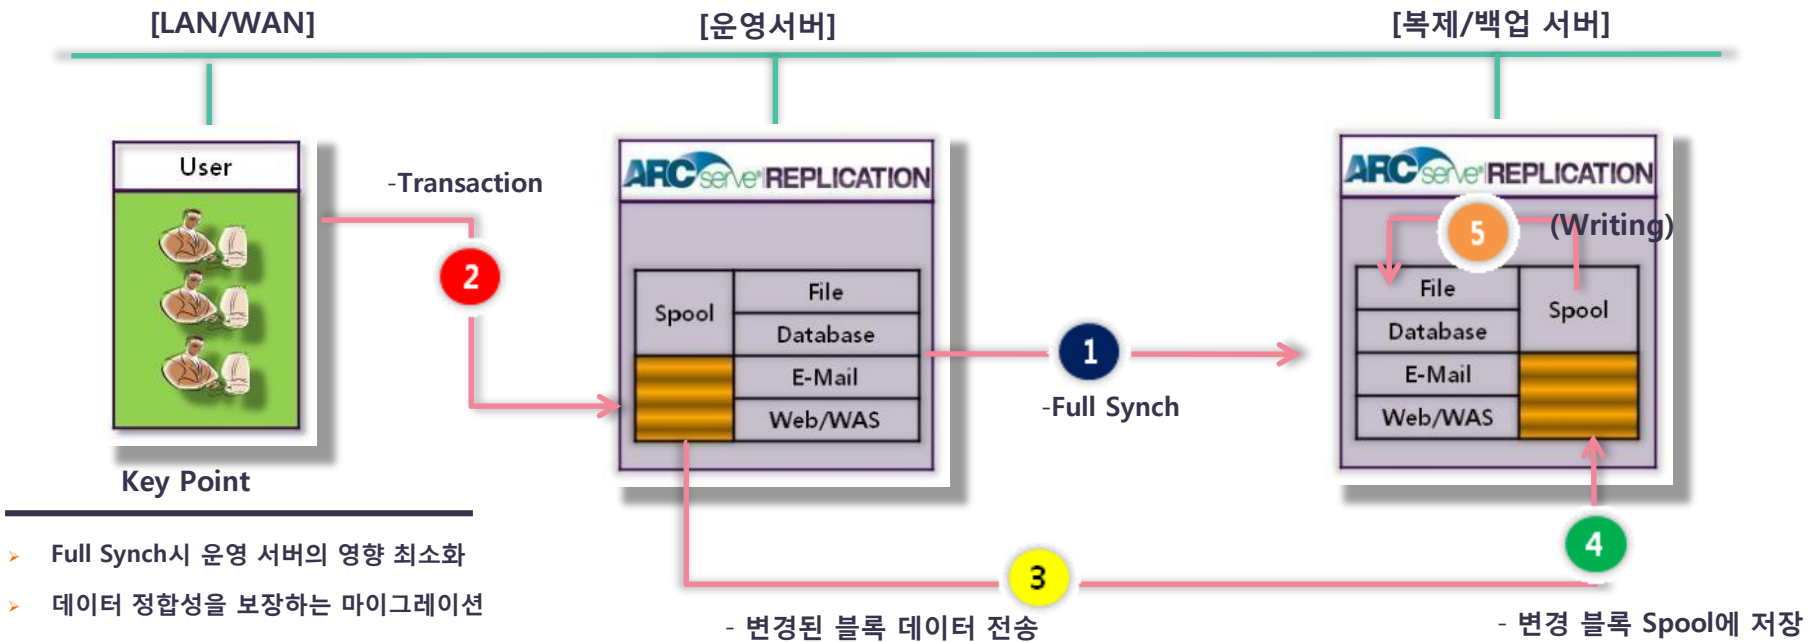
[LAN/WAN]

[운영서버]

[복제/백업 서버]

User

-Transaction

2

ARCserve REPLICATION

Spool

File

Database

E-Mail

Web/WAS

1

-Full Synch

ARCserve REPLICATION

5

(Writing)

File

Database

E-Mail

Web/WAS

Spool

Key Point

Full Synch시 운영 서버의 영향 최소화

데이터 정합성을 보장하는 마이그레이션

3

- 변경된 블록 데이터 전송

4

- 변경 블록 Spool에 저장